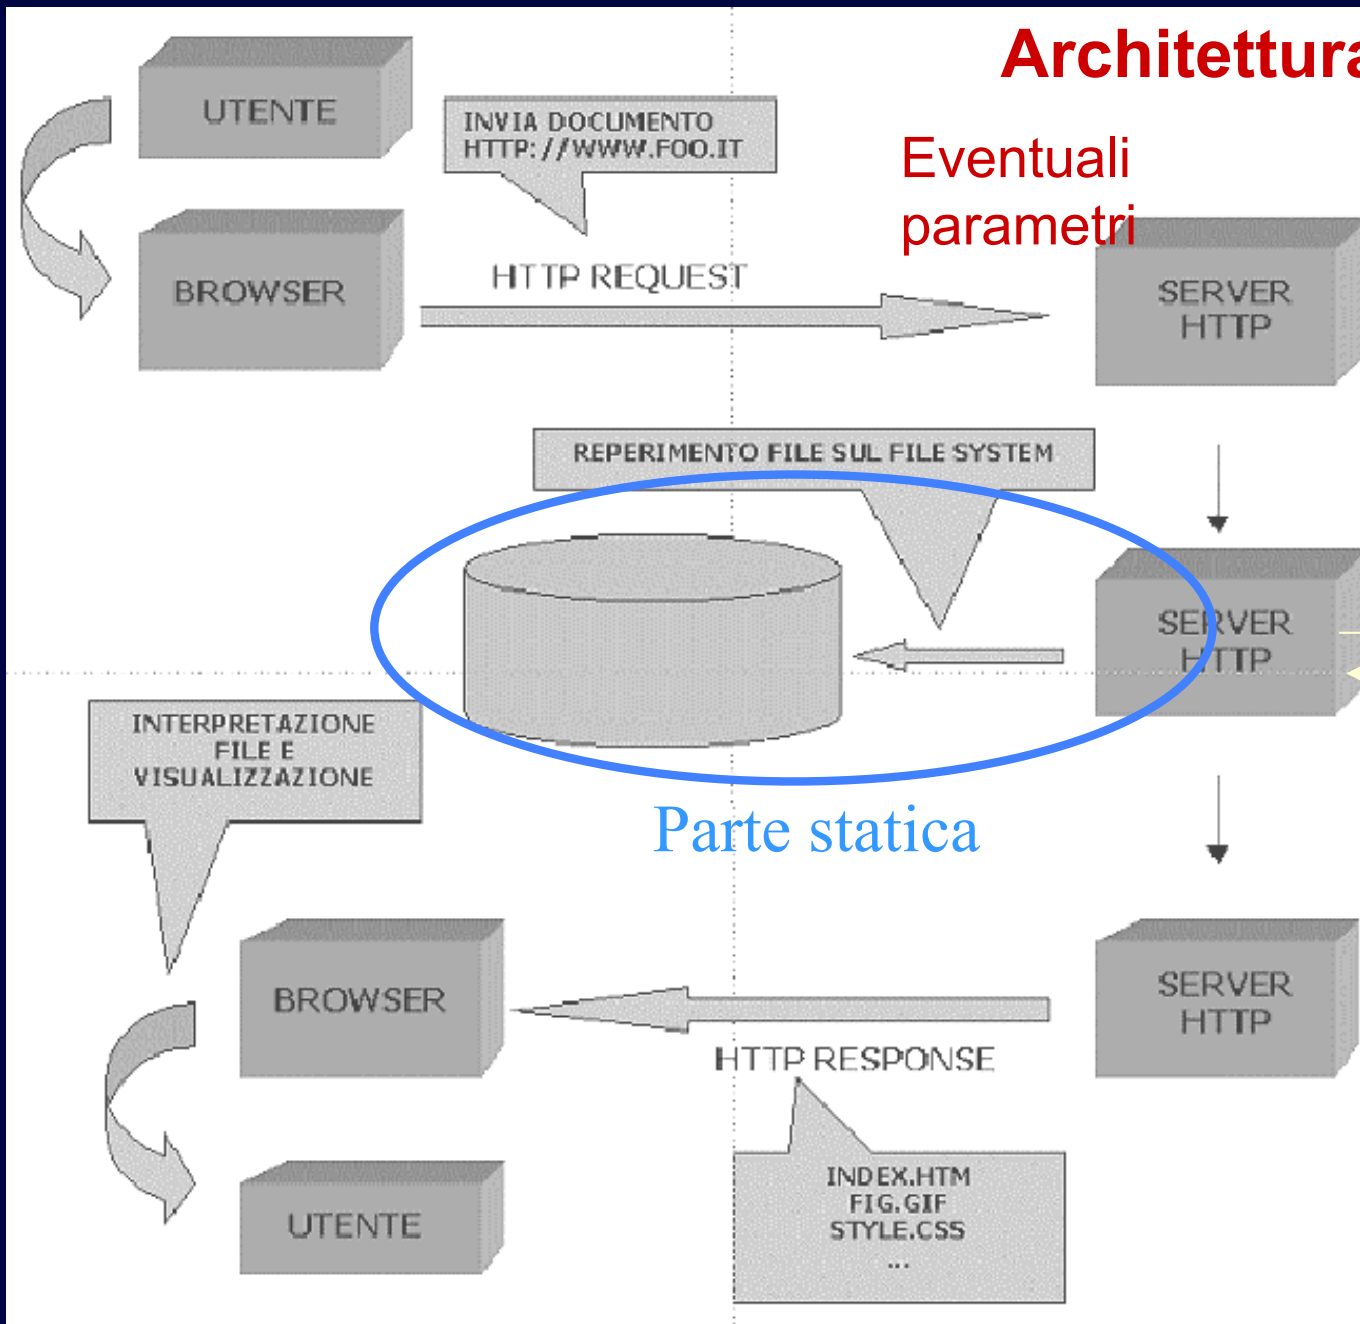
Architettura

UTENTE

INVIA DOCUMENTO HTTP://WWW.FOO.IT

Eventuali parametri

BROWSER

HTTP REQUEST

SERVER HTTP

REPERIMENTO FILE SUL FILE SYSTEM

SERVER HTTP

INTERPRETAZIONE FILE E VISUALIZZAZIONE

Parte statica

BROWSER

SERVER HTTP

HTTP RESPONSE

UTENTE

INDEX.HTM
FIG.GIF
STYLE.CSS
...